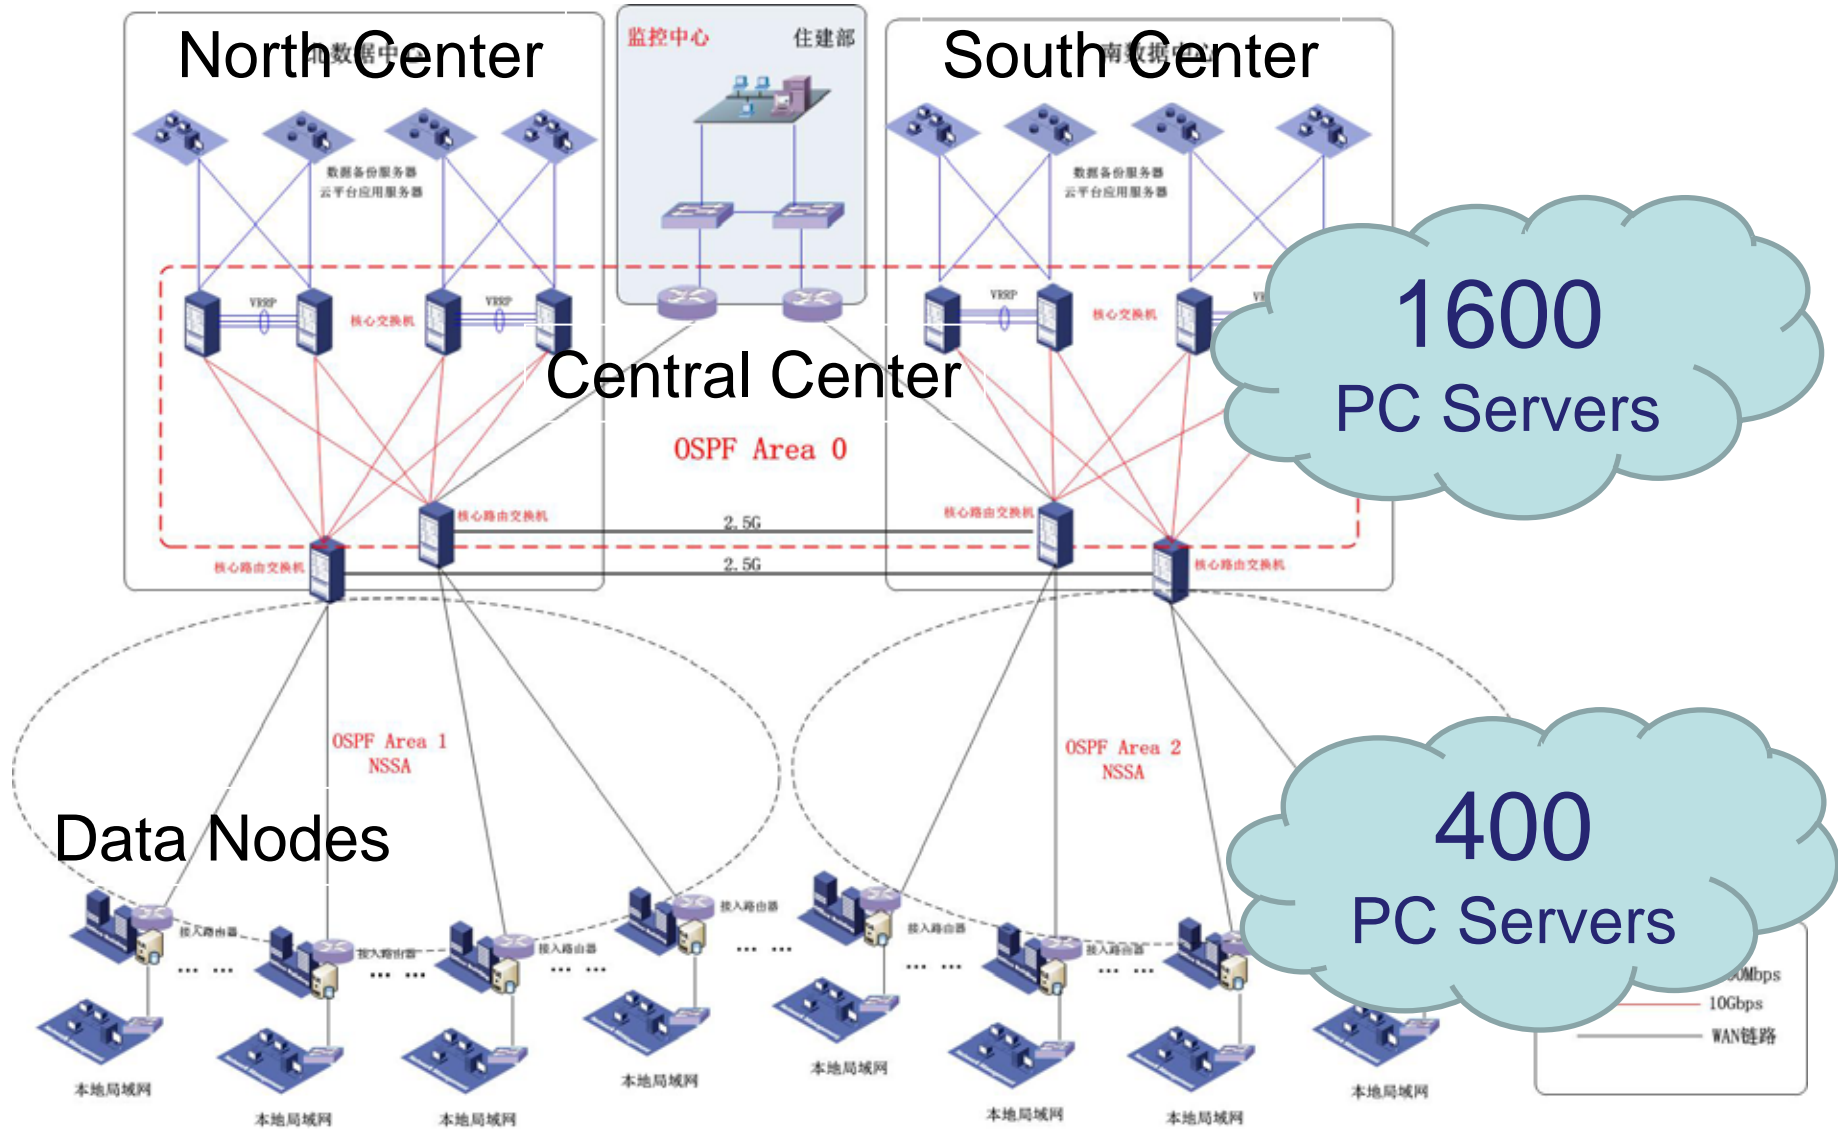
North Center

监控中心

住建部

South Center

数据备份服务器
云平台应用服务器

数据备份服务器
云平台应用服务器

VRRP

VRRP

核心交换机

VRRP

核心交换机

1600
PC Servers

Central Center

OSPF Area 0

核心路由交换机

2.5G

核心路由交换机

核心路由交换机

2.5G

核心路由交换机

OSPF Area 1
NSSA

OSPF Area 2
NSSA

Data Nodes

400
PC Servers

接入路由器

接入路由器

接入路由器

接入路由器

接入路由器

接入路由器

… …

… …

… …

… …

… …

… …

本地局域网

本地局域网

本地局域网

本地局域网

本地局域网

本地局域网

本地局域网

本地局域网

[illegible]Mbps

10Gbps

WAN链路